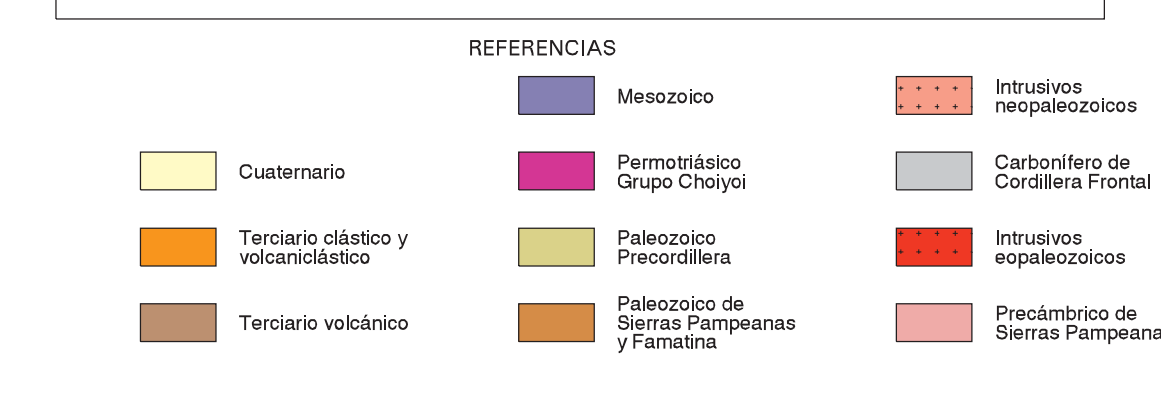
REFERENCIAS

Mesozoico

Intrusivos neopaleozoicos

Cuaternario

Permotriásico Grupo Choiyoi

Carbonífero de Cordillera Frontal

Terciario clástico y volcaniclástico

Paleozoico Precordillera

Intrusivos eopaleozoicos

Terciario volcánico

Paleozoico de Sierras Pampeanas y Famatina

Precámbrico de Sierras Pampeana